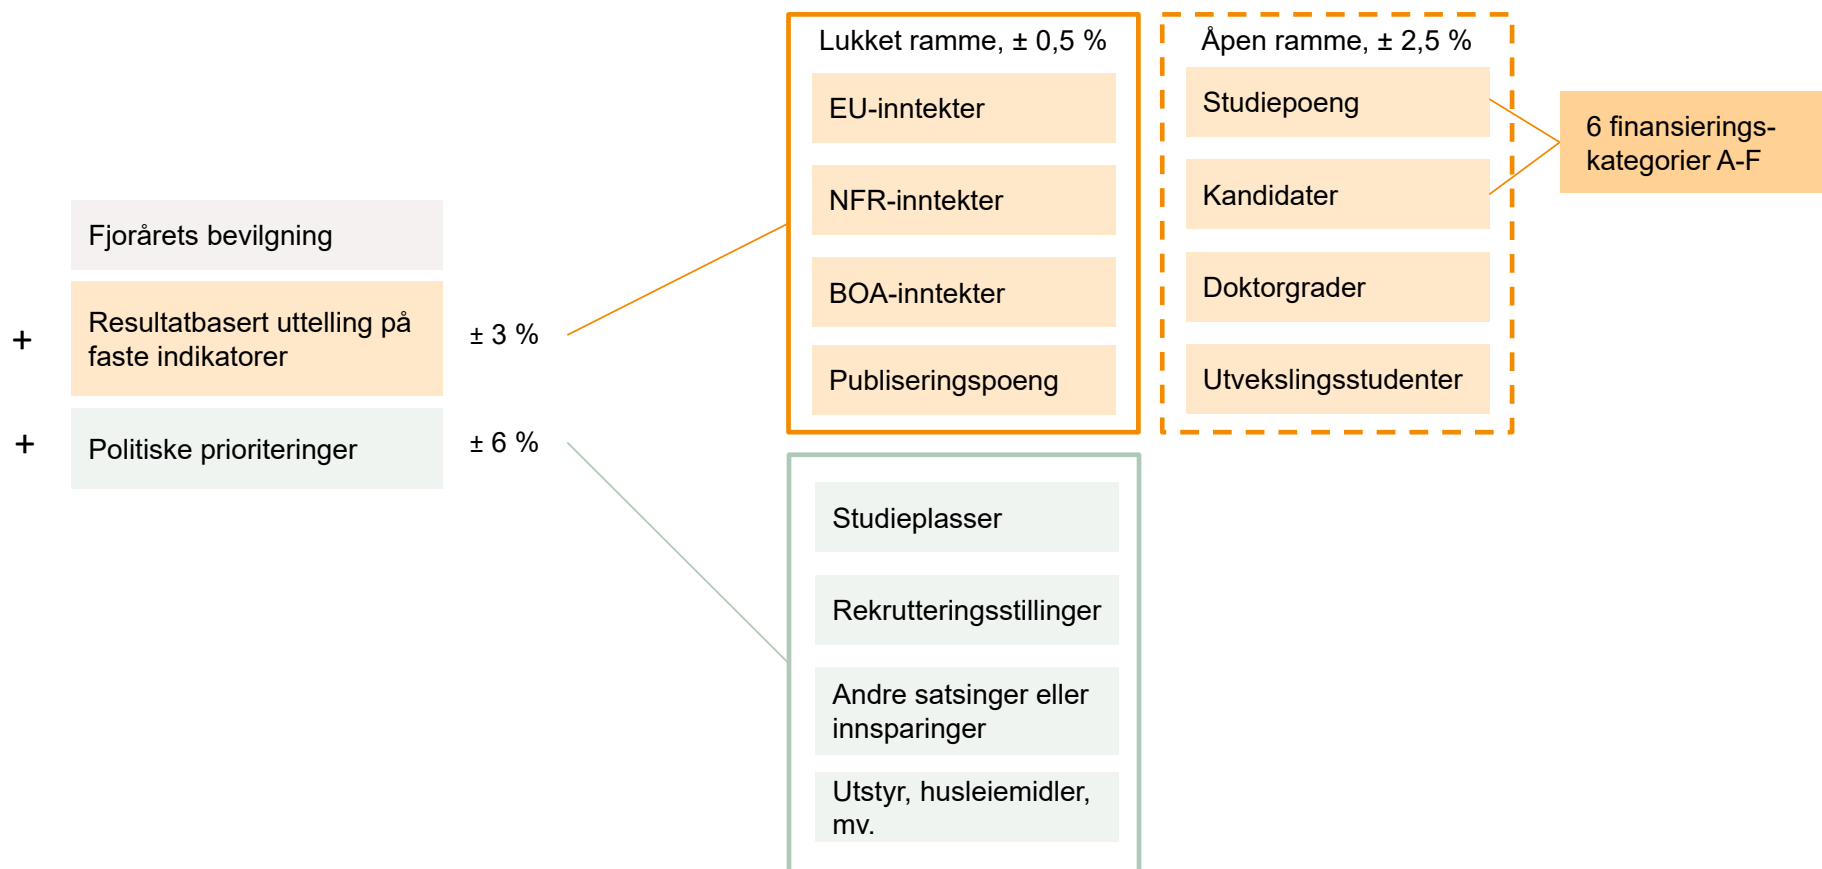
Fjorårets bevilgning

+ Resultatbasert uttelling på faste indikatorer ± 3 %

+ Politiske prioriteringer ± 6 %

Lukket ramme, ± 0,5 %

EU-inntekter

NFR-inntekter

BOA-inntekter

Publiseringspoeng

Åpen ramme, ± 2,5 %

Studiepoeng

Kandidater

Doktorgrader

Utvekslingsstudenter

6 finansierings-kategorier A-F

Studieplasser

Rekrutteringsstillinger

Andre satsinger eller innsparinger

Utstyr, husleiemidler, mv.